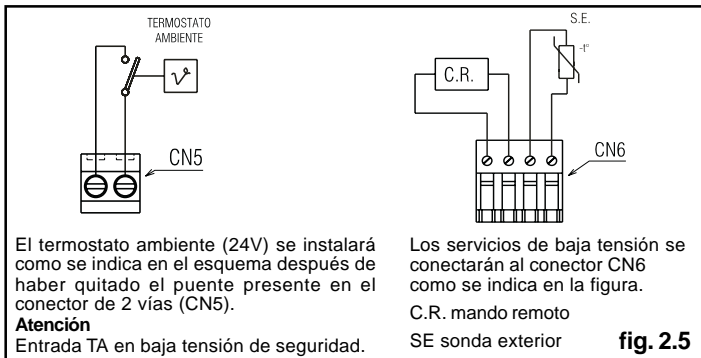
TERMOSTATO AMBIENTE

CN5

S.E.

-t°

C.R.

CN6

El termostato ambiente (24V) se instalará como se indica en el esquema después de haber quitado el puente presente en el conector de 2 vías (CN5).

**Atención**

Entrada TA en baja tensión de seguridad.

Los servicios de baja tensión se conectarán al conector CN6 como se indica en la figura.

C.R. mando remoto

SE sonda exterior

fig. 2.5